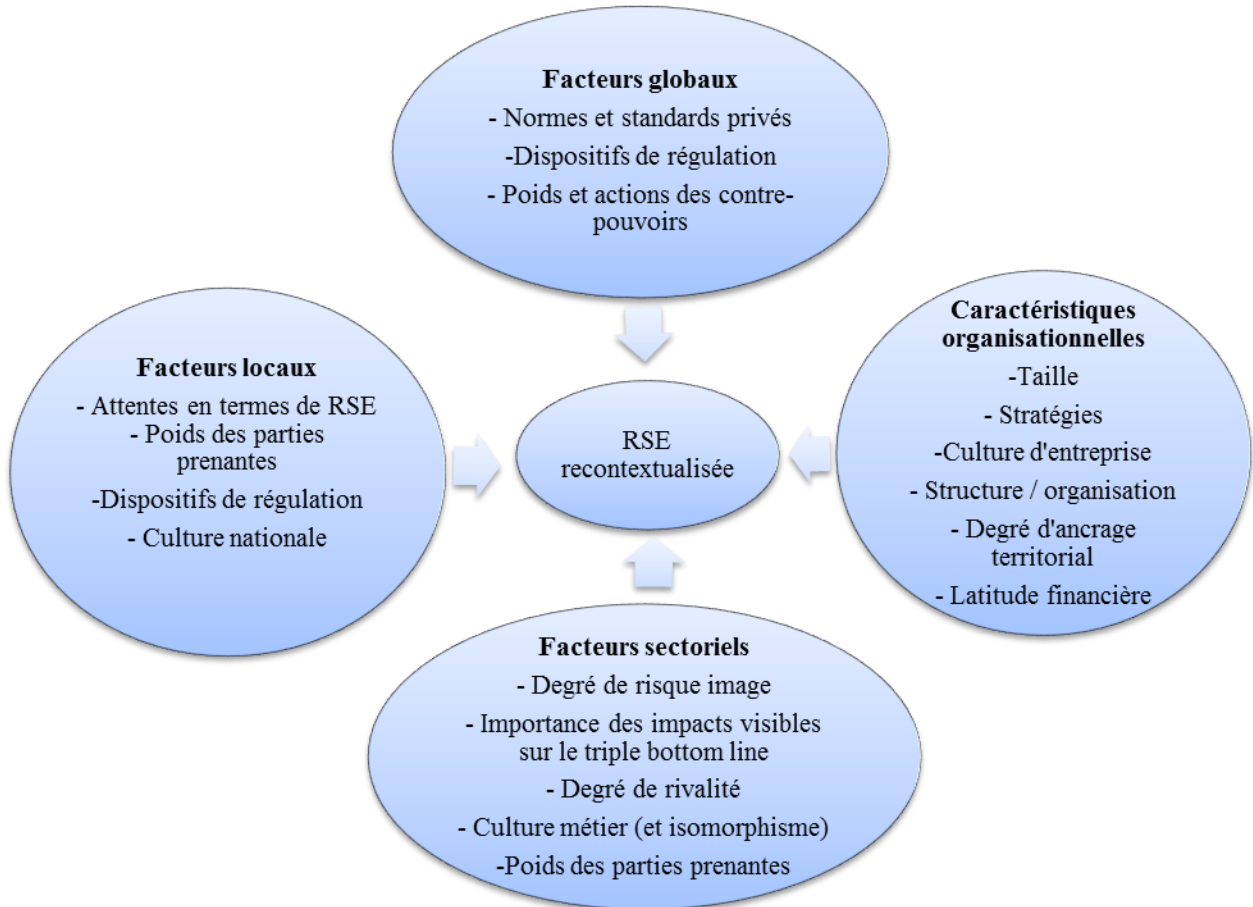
Facteurs globaux
- Normes et standards privés
-Dispositifs de régulation
- Poids et actions des contre-pouvoirs

Facteurs locaux
- Attentes en termes de RSE
- Poids des parties prenantes
-Dispositifs de régulation
- Culture nationale

RSE recontextualisée

Caractéristiques organisationnelles
-Taille
- Stratégies
-Culture d'entreprise
- Structure / organisation
- Degré d'ancrage territorial
- Latitude financière

Facteurs sectoriels
- Degré de risque image
- Importance des impacts visibles sur le triple bottom line
- Degré de rivalité
- Culture métier (et isomorphisme)
-Poids des parties prenantes